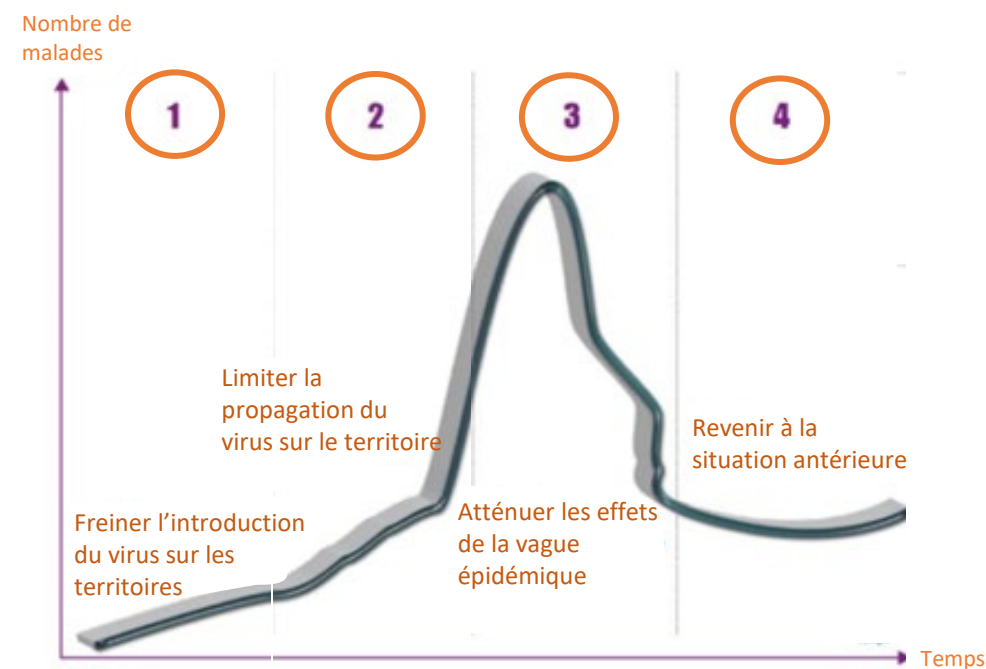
Nombre de malades

1

2

3

4

Limiter la propagation du virus sur le territoire

Revenir à la situation antérieure

Freiner l’introduction du virus sur les territoires

Atténuer les effets de la vague épidémique

Temps